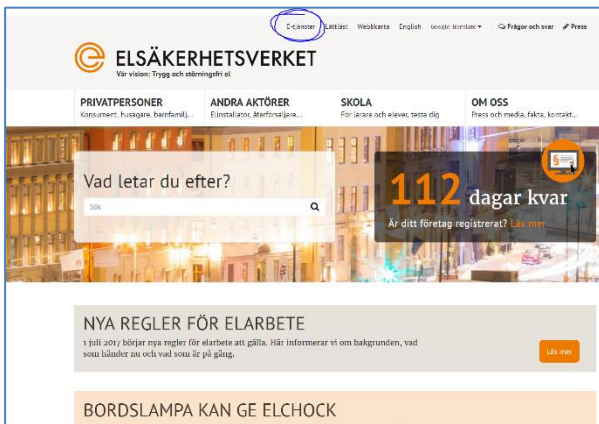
E-tjänster Lättläst Webbkarta English Google translate ▾ Frågor och svar Press

ELSÄKERHETSVERKET
Vår vision: Trygg och störningsfri el

PRIVATPERSONER
Konsument, husägare, barnfamilj...

ANDRA AKTÖRER
Elinstallatör, återförsäljare...

SKOLA
För lärare och elever, testa dig

OM OSS
Press och media, fakta, kontakt...

Vad letar du efter?

Sök

112 dagar kvar
Är ditt företag registrerat? Läs mer

NYA REGLER FÖR ELARBETE
1 juli 2017 börjar nya regler för elarbete att gälla. Här informerar vi om bakgrunden, vad som händer nu och vad som är på gång.

Läs mer

BORDSLAMPA KAN GE ELCHOCK